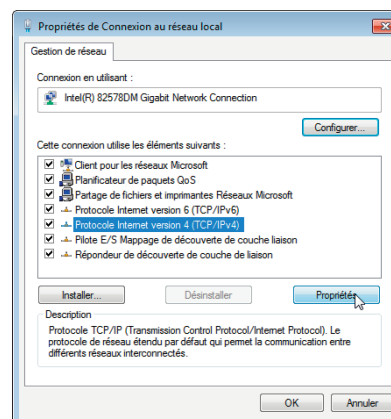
Propriétés de Connexion au réseau local

Gestion de réseau

Connexion en utilisant :

Intel(R) 82578DM Gigabit Network Connection

Configurer...

Cette connexion utilise les éléments suivants :

Client pour les réseaux Microsoft
Planificateur de paquets QoS
Partage de fichiers et imprimantes Réseaux Microsoft
Protocole Internet version 6 (TCP/IPv6)
Protocole Internet version 4 (TCP/IPv4)
Pilote E/S Mappage de découverte de couche liaison
Répondeur de découverte de couche de liaison

Installer... Désinstaller Propriétés

Description

Protocole TCP/IP (Transmission Control Protocol/Internet Protocol). Le protocole de réseau étendu par défaut qui permet la communication entre différents réseaux interconnectés.

OK Annuler